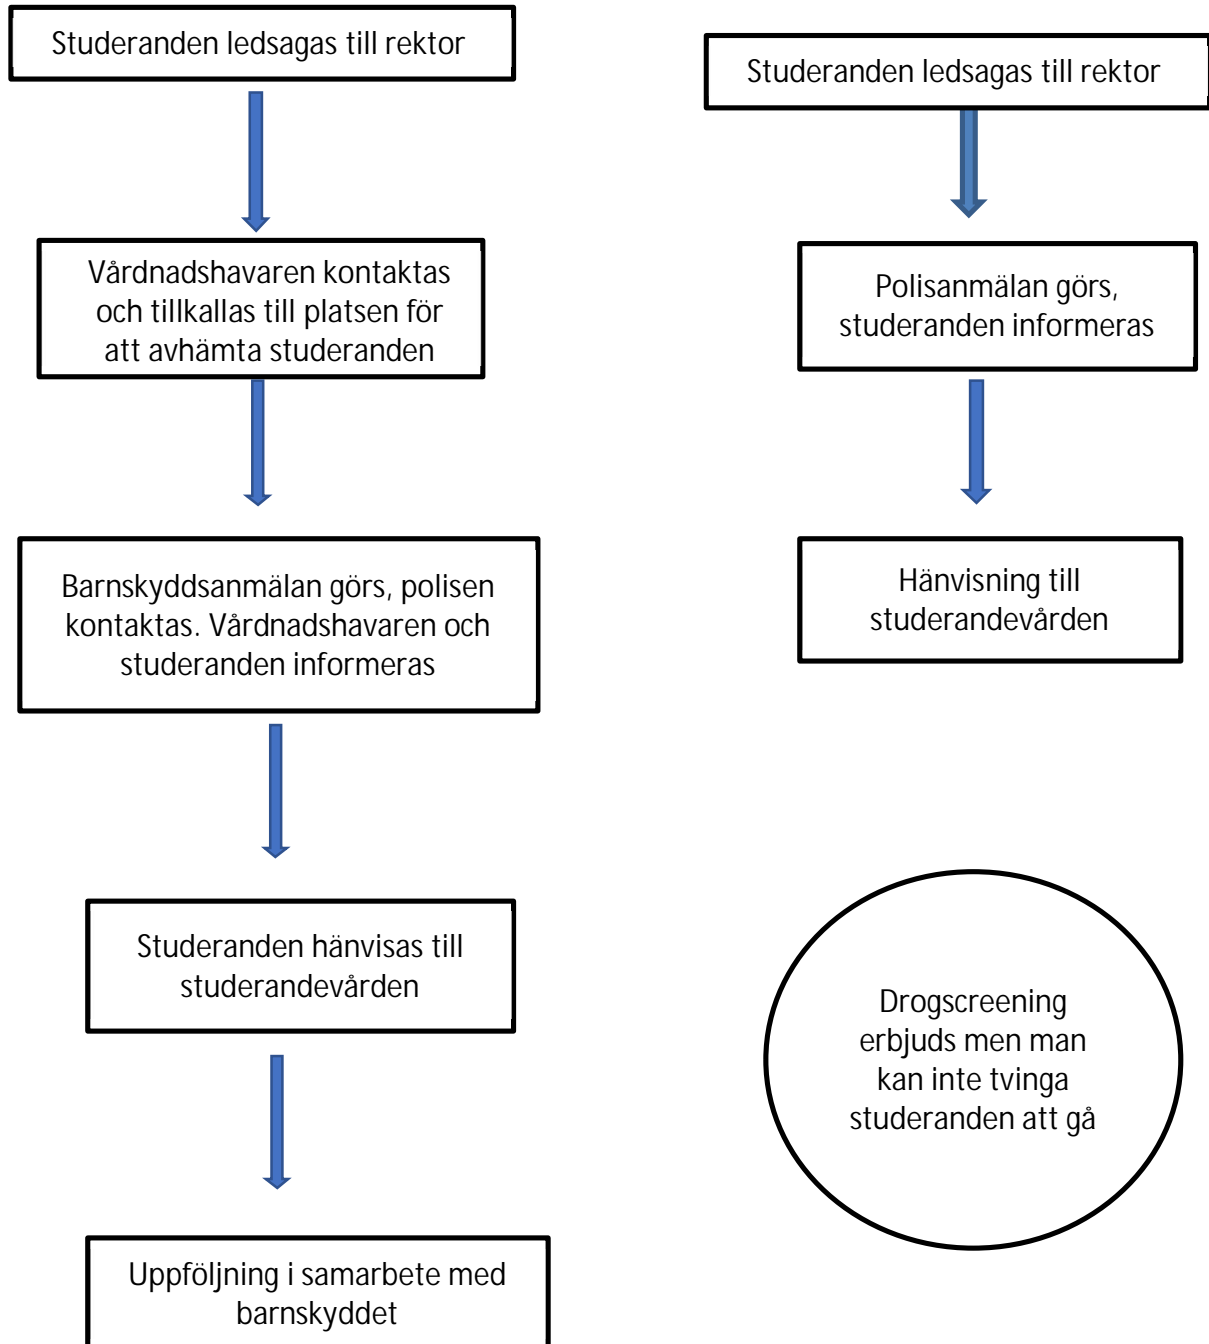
Studeranden ledsagas till rektor

Vårdnadshavaren kontaktas och tillkallas till platsen för att avhämta studeranden

Barnskyddsanmälan görs, polisen kontaktas. Vårdnadshavaren och studeranden informeras

Studeranden hänvisas till studerandevården

Uppföljning i samarbete med barnskyddet

Studeranden ledsagas till rektor

Polisanmälan görs, studeranden informeras

Hänvisning till studerandevården

Drogscreening erbjuds men man kan inte tvinga studeranden att gå